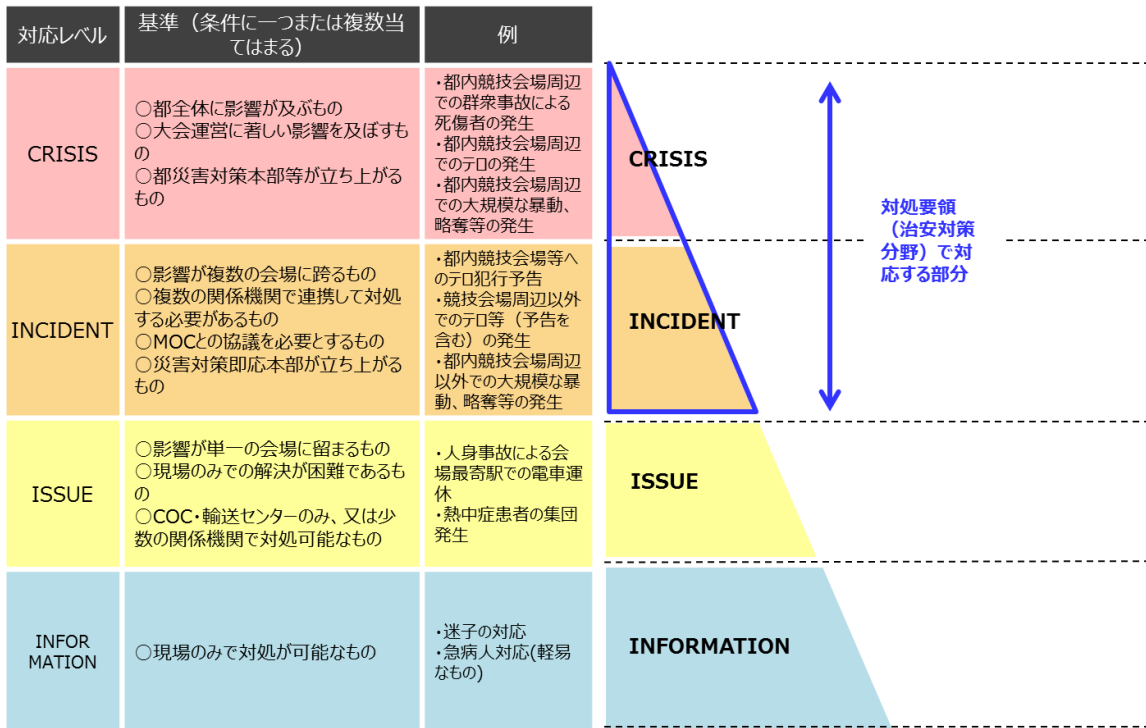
| 対応レベル | 基準（条件に一つまたは複数当てはまる） | 例 |
|---|---|---|
| CRISIS | ○都全体に影響が及ぶもの<br>○大会運営に著しい影響を及ぼすもの<br>○都災害対策本部等が立ち上がるもの | ・都内競技会場周辺での群衆事故による死傷者の発生<br>・都内競技会場周辺でのテロの発生<br>・都内競技会場周辺での大規模な暴動、略奪等の発生 |
| INCIDENT | ○影響が複数の会場に跨るもの<br>○複数の関係機関で連携して対処する必要があるもの<br>○MOCとの協議を必要とするもの<br>○災害対策即応本部が立ち上がるもの | ・都内競技会場等へのテロ犯行予告<br>・競技会場周辺以外でのテロ等（予告を含む）の発生<br>・都内競技会場周辺以外での大規模な暴動、略奪等の発生 |
| ISSUE | ○影響が単一の会場に留まるもの<br>○現場のみでの解決が困難であるもの<br>○COC・輸送センターのみ、又は少数の関係機関で対処可能なもの | ・人身事故による会場最寄駅での電車運休<br>・熱中症患者の集団発生 |
| INFORMATION | ○現場のみで対処が可能なもの | ・迷子の対応<br>・急病人対応(軽易なもの) |

CRISIS
INCIDENT
ISSUE
INFORMATION

対処要領（治安対策分野）で対応する部分